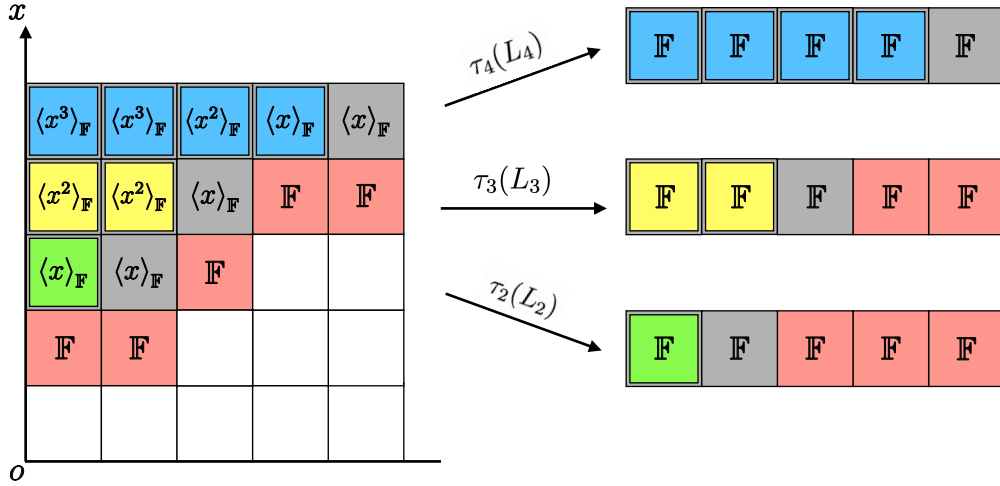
$x$

| $\langle x^3\rangle_{\mathbb{F}}$ | $\langle x^3\rangle_{\mathbb{F}}$ | $\langle x^2\rangle_{\mathbb{F}}$ | $\langle x\rangle_{\mathbb{F}}$ | $\langle x\rangle_{\mathbb{F}}$ |
|---|---|---|---|---|
| $\langle x^2\rangle_{\mathbb{F}}$ | $\langle x^2\rangle_{\mathbb{F}}$ | $\langle x\rangle_{\mathbb{F}}$ | $\mathbb{F}$ | $\mathbb{F}$ |
| $\langle x\rangle_{\mathbb{F}}$ | $\langle x\rangle_{\mathbb{F}}$ | $\mathbb{F}$ | | |
| $\mathbb{F}$ | $\mathbb{F}$ | | | |
| | | | | |

$o$

$\tau_4(L_4)$

| $\mathbb{F}$ | $\mathbb{F}$ | $\mathbb{F}$ | $\mathbb{F}$ | $\mathbb{F}$ |
|---|---|---|---|---|

$\tau_3(L_3)$

| $\mathbb{F}$ | $\mathbb{F}$ | $\mathbb{F}$ | $\mathbb{F}$ | $\mathbb{F}$ |
|---|---|---|---|---|

$\tau_2(L_2)$

| $\mathbb{F}$ | $\mathbb{F}$ | $\mathbb{F}$ | $\mathbb{F}$ | $\mathbb{F}$ |
|---|---|---|---|---|